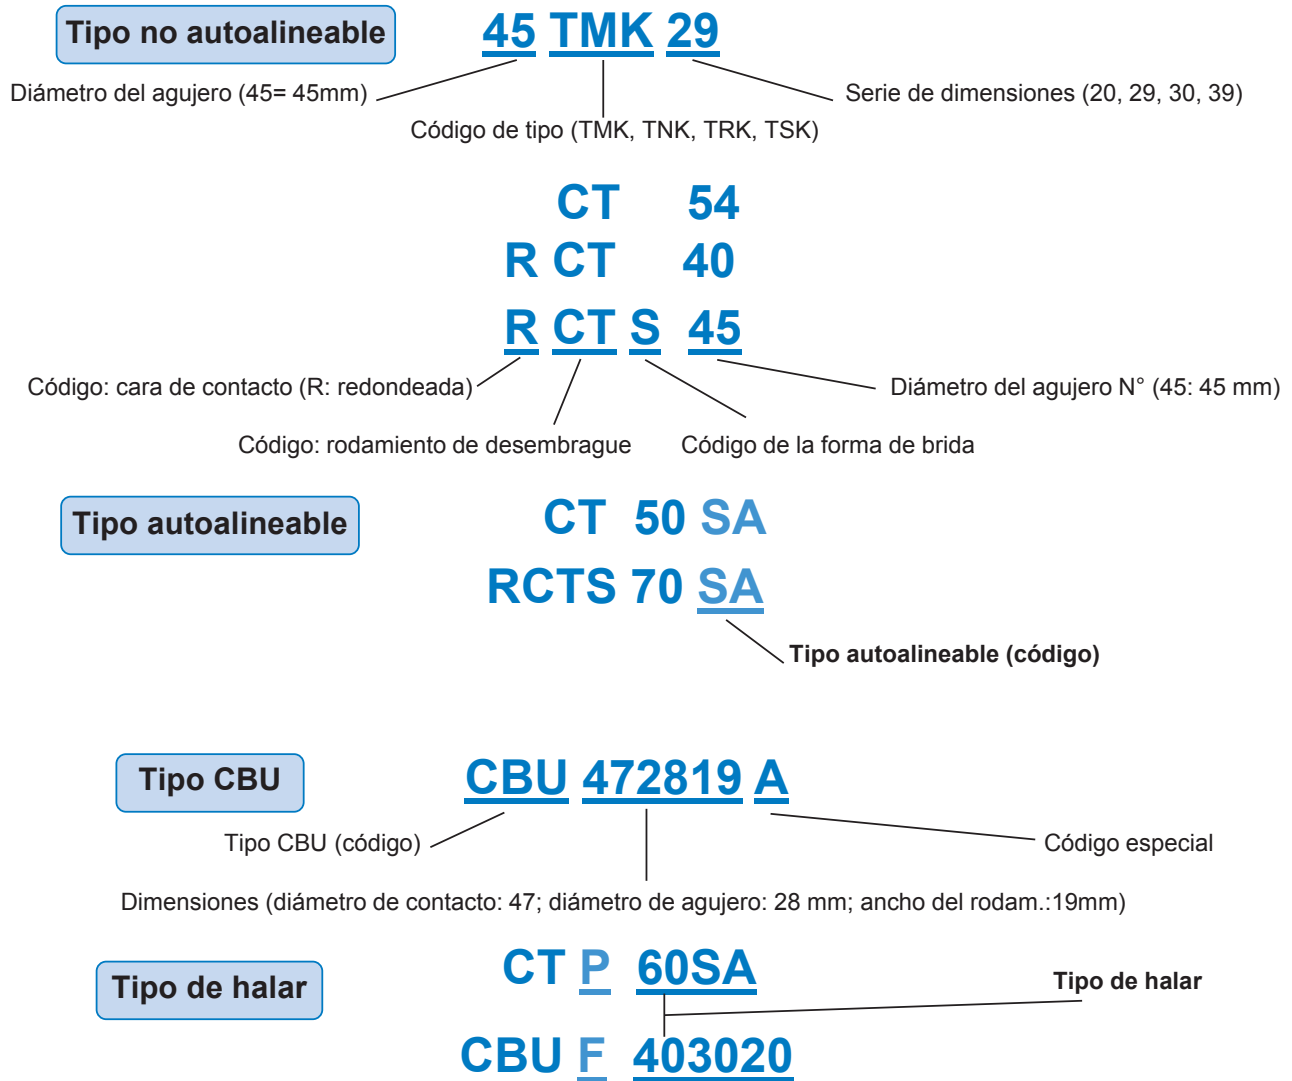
Tipo no autoalineable

45 TMK 29

Diámetro del agujero (45= 45mm)

Serie de dimensiones (20, 29, 30, 39)

Código de tipo (TMK, TNK, TRK, TSK)

CT 54

R CT 40

R CT S 45

Código: cara de contacto (R: redondeada)

Diámetro del agujero N° (45: 45 mm)

Código: rodamiento de desembrague

Código de la forma de brida

Tipo autoalineable

CT 50 SA

RCTS 70 SA

Tipo autoalineable (código)

Tipo CBU

CBU 472819 A

Tipo CBU (código)

Código especial

Dimensiones (diámetro de contacto: 47; diámetro de agujero: 28 mm; ancho del rodam.:19mm)

Tipo de halar

CT P 60SA

Tipo de halar

CBU F 403020